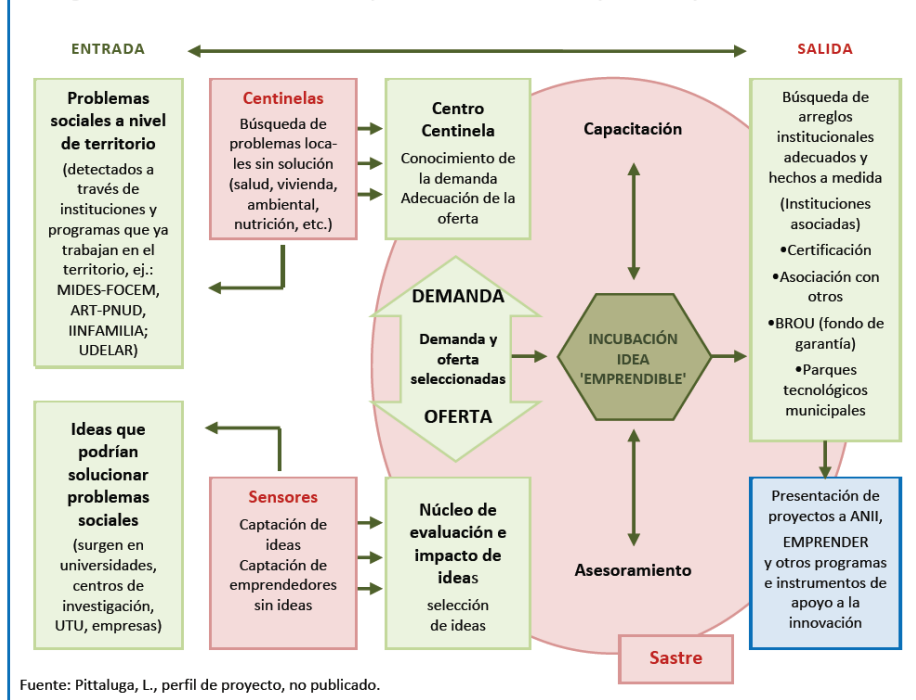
ENTRADA

SALIDA

Problemas sociales a nivel de territorio
(detectados a través de instituciones y programas que ya trabajan en el territorio, ej.: MIDES-FOCEM, ART-PNUD, IINFAMILIA; UDELAR)

Centinelas
Búsqueda de problemas locales sin solución (salud, vivienda, ambiental, nutrición, etc.)

Centro Centinela
Conocimiento de la demanda
Adecuación de la oferta

Capacitación

Búsqueda de arreglos institucionales adecuados y hechos a medida
(Instituciones asociadas)
•Certificación
•Asociación con otros
•BROU (fondo de garantía)
•Parques tecnológicos municipales

DEMANDA
Demanda y oferta seleccionadas
OFERTA

INCUBACIÓN IDEA 'EMPRENDIBLE'

Ideas que podrían solucionar problemas sociales
(surgen en universidades, centros de investigación, UTU, empresas)

Sensores
Captación de ideas
Captación de emprendedores sin ideas

Núcleo de evaluación e impacto de ideas
selección de ideas

Asesoramiento

Presentación de proyectos a ANII, EMPRENDER y otros programas e instrumentos de apoyo a la innovación

Sastre

Fuente: Pittaluga, L., perfil de proyecto, no publicado.